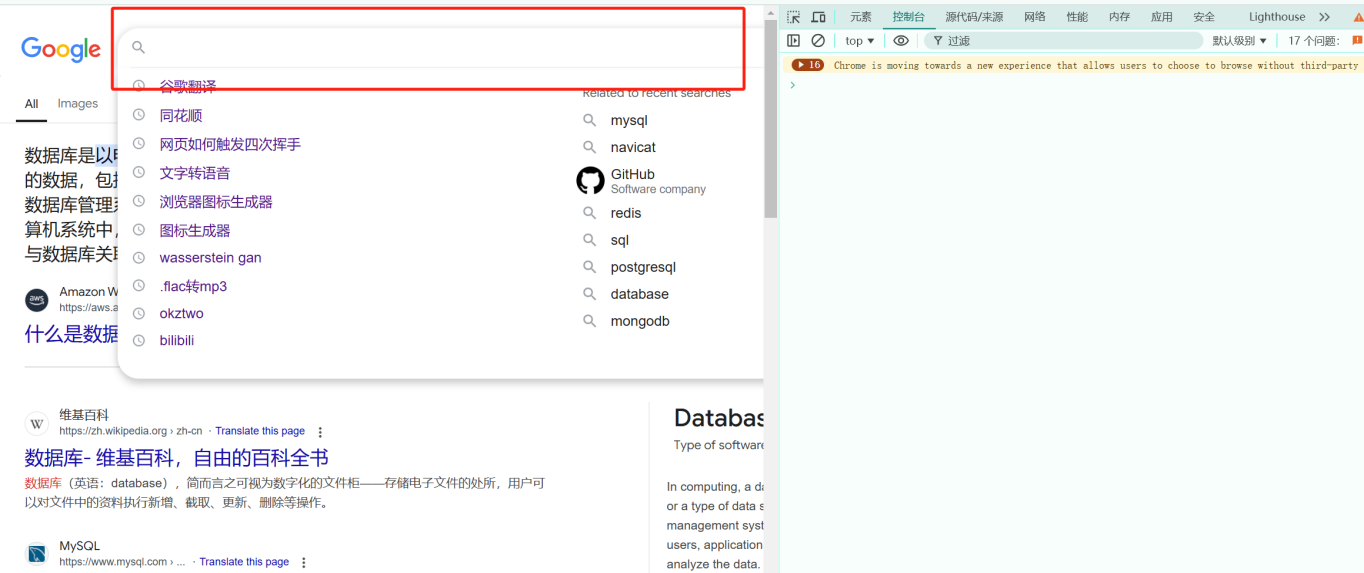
Google

All Images

谷歌翻译
同花顺
网页如何触发四次挥手
文字转语音
浏览器图标生成器
图标生成器
wasserstein gan
.flac转mp3
okztwo
bilibili

Related to recent searches
mysql
navicat
GitHub
Software company
redis
sql
postgresql
database
mongodb

数据库是以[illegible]
的数据，包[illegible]
数据库管理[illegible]
算机系统中，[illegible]
与数据库关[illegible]

Amazon W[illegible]
https://aws.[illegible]
什么是数据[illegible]

维基百科
https://zh.wikipedia.org › zh-cn · Translate this page
数据库- 维基百科，自由的百科全书
数据库（英语：database），简而言之可视为数字化的文件柜——存储电子文件的处所，用户可以对文件中的资料执行新增、截取、更新、删除等操作。

MySQL
https://www.mysql.com › ... · Translate this page

Databas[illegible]
Type of software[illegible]

In computing, a da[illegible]
or a type of data s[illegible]
management syst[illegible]
users, application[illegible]
analyze the data.

元素 控制台 源代码/来源 网络 性能 内存 应用 安全 Lighthouse >>
top ▾ 过滤 默认级别 ▾ 17 个问题:
16 Chrome is moving towards a new experience that allows users to choose to browse without third-party
>